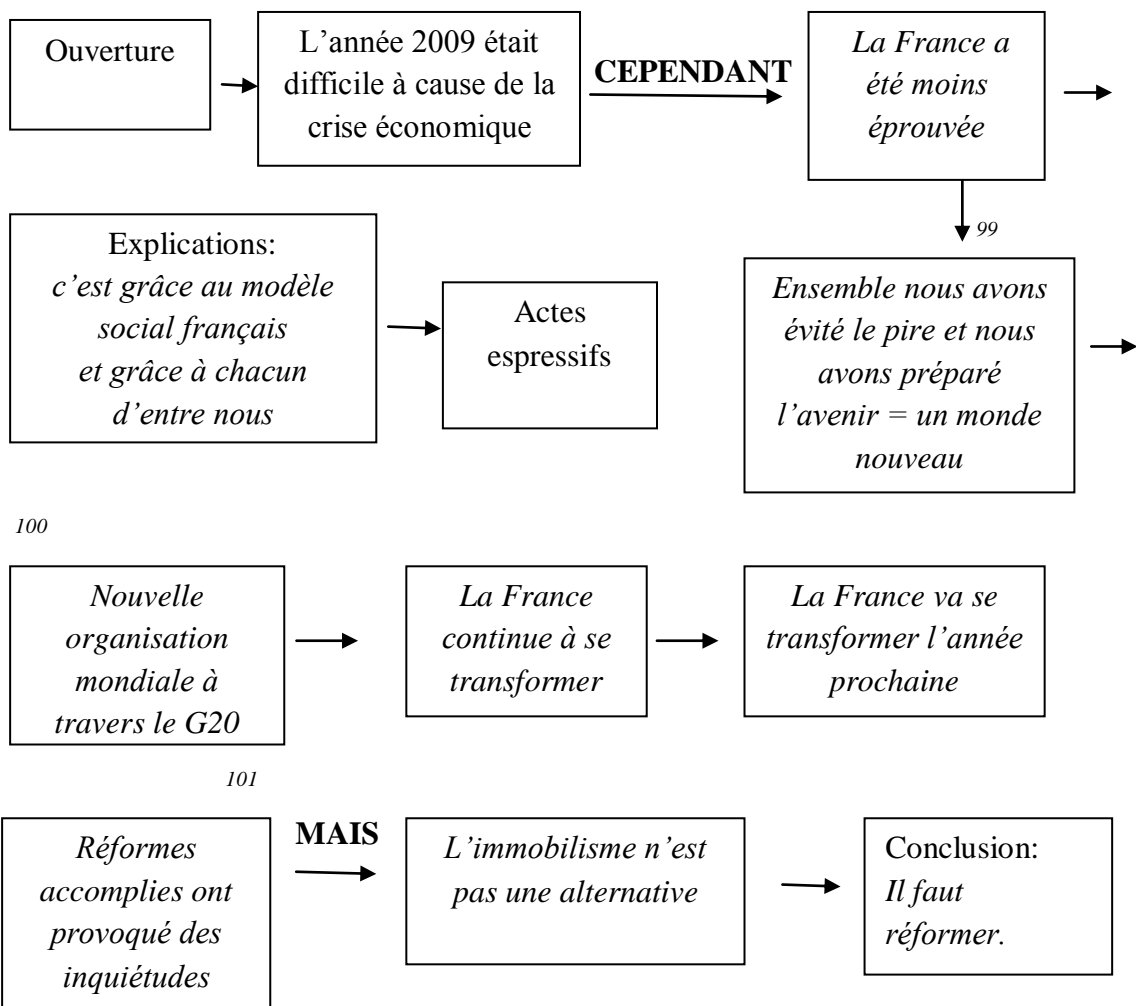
Ouverture

L'année 2009 était difficile à cause de la crise économique

CEPENDANT

*La France a été moins éprouvée*

*99*

Explications:
*c'est grâce au modèle social français et grâce à chacun d'entre nous*

Actes espressifs

*Ensemble nous avons évité le pire et nous avons préparé l'avenir = un monde nouveau*

*100*

*Nouvelle organisation mondiale à travers le G20*

*La France continue à se transformer*

*La France va se transformer l'année prochaine*

*101*

*Réformes accomplies ont provoqué des inquiétudes*

MAIS

*L'immobilisme n'est pas une alternative*

Conclusion:
*Il faut réformer.*